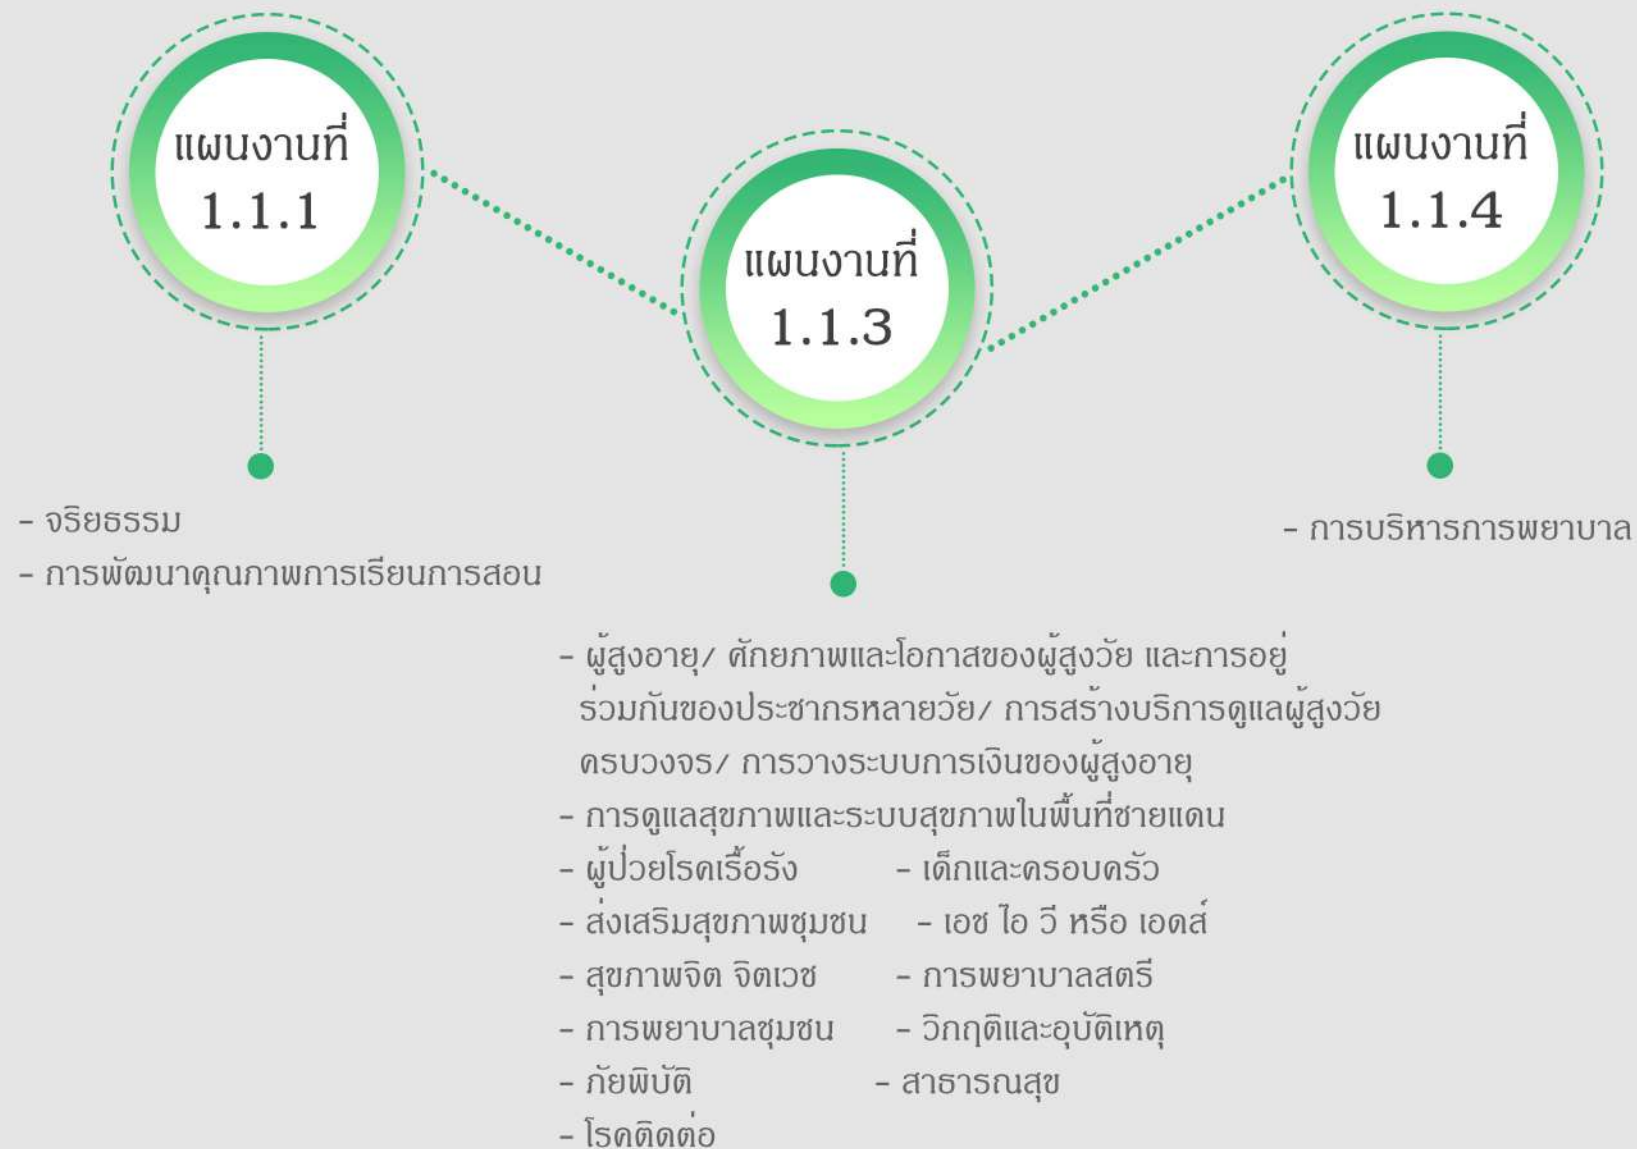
แผนงานที่
1.1.1

แผนงานที่
1.1.3

แผนงานที่
1.1.4

- จริยธรรม
- การพัฒนาคุณภาพการเรียนการสอน

- การบริหารการพยาบาล

- ผู้สูงอายุ/ ศักยภาพและโอกาสของผู้สูงวัย และการอยู่ร่วมกันของประชากรหลายวัย/ การสร้างบริการดูแลผู้สูงวัยครบวงจร/ การวางระบบการเงินของผู้สูงอายุ
- การดูแลสุขภาพและระบบสุขภาพในพื้นที่ชายแดน
- ผู้ป่วยโรคเรื้อรัง
- ส่งเสริมสุขภาพชุมชน
- สุขภาพจิต จิตเวช
- การพยาบาลชุมชน
- ภัยพิบัติ
- โรคติดต่อ
- เด็กและครอบครัว
- เอช ไอ วี หรือ เอดส์
- การพยาบาลสตรี
- วิกฤติและอุบัติเหตุ
- สาธารณสุข